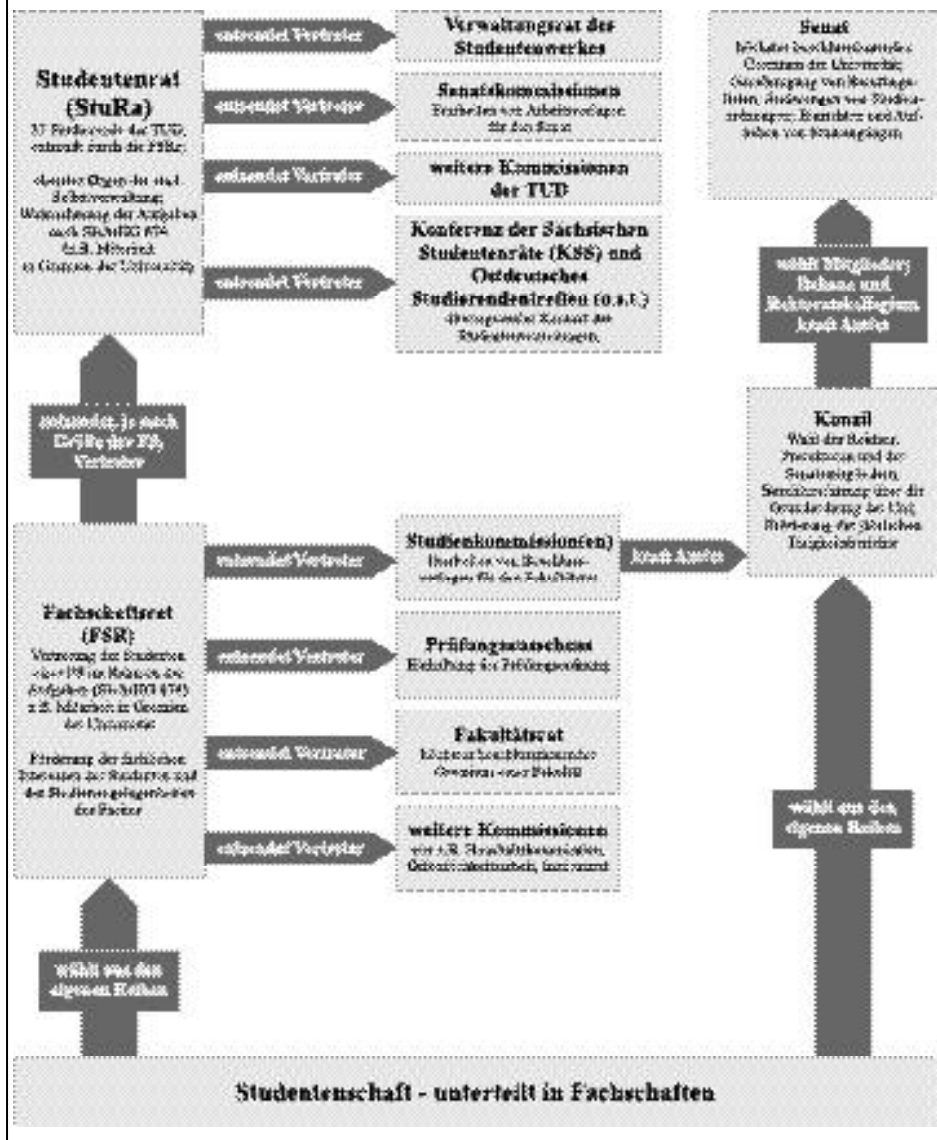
Studentenrat (StuRa)
37 Studierende der TUD, entsandt durch die FSRe;

oberstes Organ der stud. Selbstverwaltung; Wahrnehmung der Aufgaben nach SächsHSG §74 (z.B. Mitarbeit in Gremien der Universität)

entsendet Vertreter
Verwaltungsrat des Studentenwerkes

entsendet Vertreter
Senatskommissionen
Erarbeiten von Arbeitsvorlagen für den Senat

entsendet Vertreter
weitere Kommissionen der TUD

entsendet Vertreter
Konferenz der Sächsischen Studentenräte (KSS) und Ostdeutsches Studierendentreffen (o.s.t.)
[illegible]

Senat
höchstes beschlussfassendes Gremium der Universität; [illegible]

wählt Mitglieder; Dekane und Rektoratskollegium kraft Amtes

entsendet, je nach Größe der FS, Vertreter

Konzil
Wahl des Rektors, Prorektoren und der Senatsmitglieder; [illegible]

Fachschaftsrat (FSR):
Vertretung der Studenten einer FS im Rahmen der Aufgaben (SächsHSG §74) z.B. Mitarbeit in Gremien der Universität

Förderung der fachlichen Interessen der Studenten und der Studiengangsangelegenheiten der Fächer

entsendet Vertreter
Studienkommission(en)
Erarbeiten von Beschlussvorlagen für den Fakultätsrat

kraft Amtes

entsendet Vertreter
Prüfungsausschuss
Einhaltung der Prüfungsordnung

entsendet Vertreter
Fakultätsrat
höchstes beschlussfassendes Gremium einer Fakultät

entsendet Vertreter
weitere Kommissionen
wie z.B. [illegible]

wählt aus den eigenen Reihen

wählt aus den eigenen Reihen

Studentenschaft - unterteilt in Fachschaften